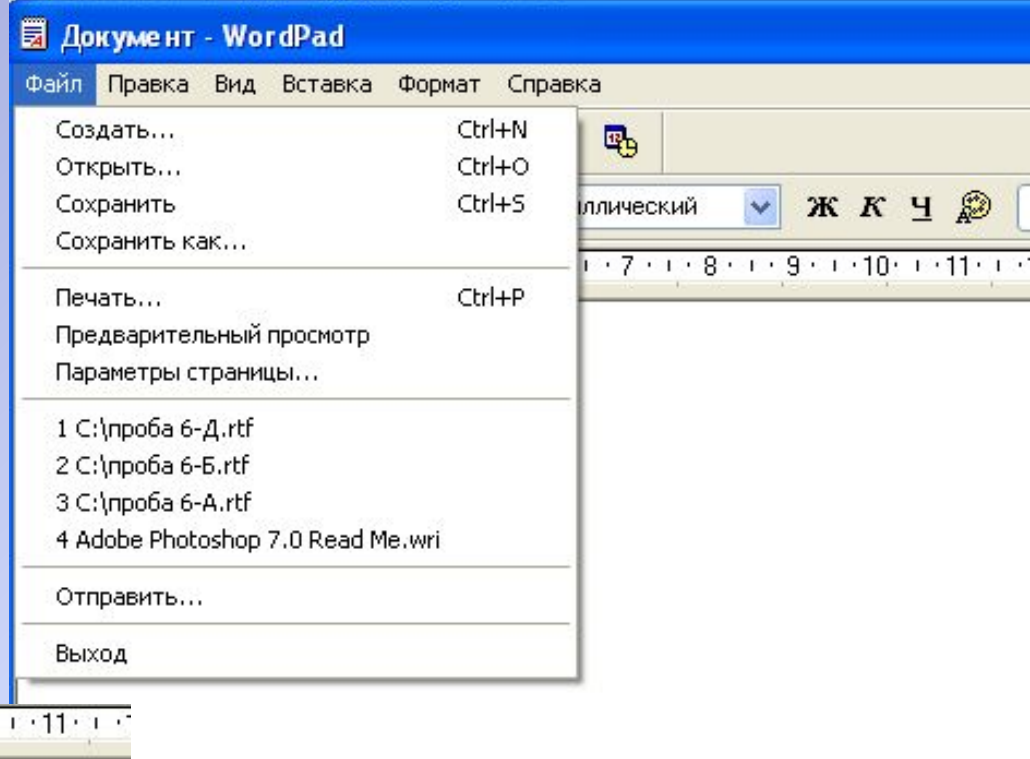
Документ - WordPad

Файл Правка Вид Вставка Формат Справка

Создать... Ctrl+N
Открыть... Ctrl+O
Сохранить Ctrl+S
Сохранить как...

Печать... Ctrl+P
Предварительный просмотр
Параметры страницы...

1 C:\проба 6-Д.rtf
2 C:\проба 6-Б.rtf
3 C:\проба 6-А.rtf
4 Adobe Photoshop 7.0 Read Me.wri

Отправить...

Выход

ллический

Ж К Ч

7 · 8 · 9 · 10 · 11

11